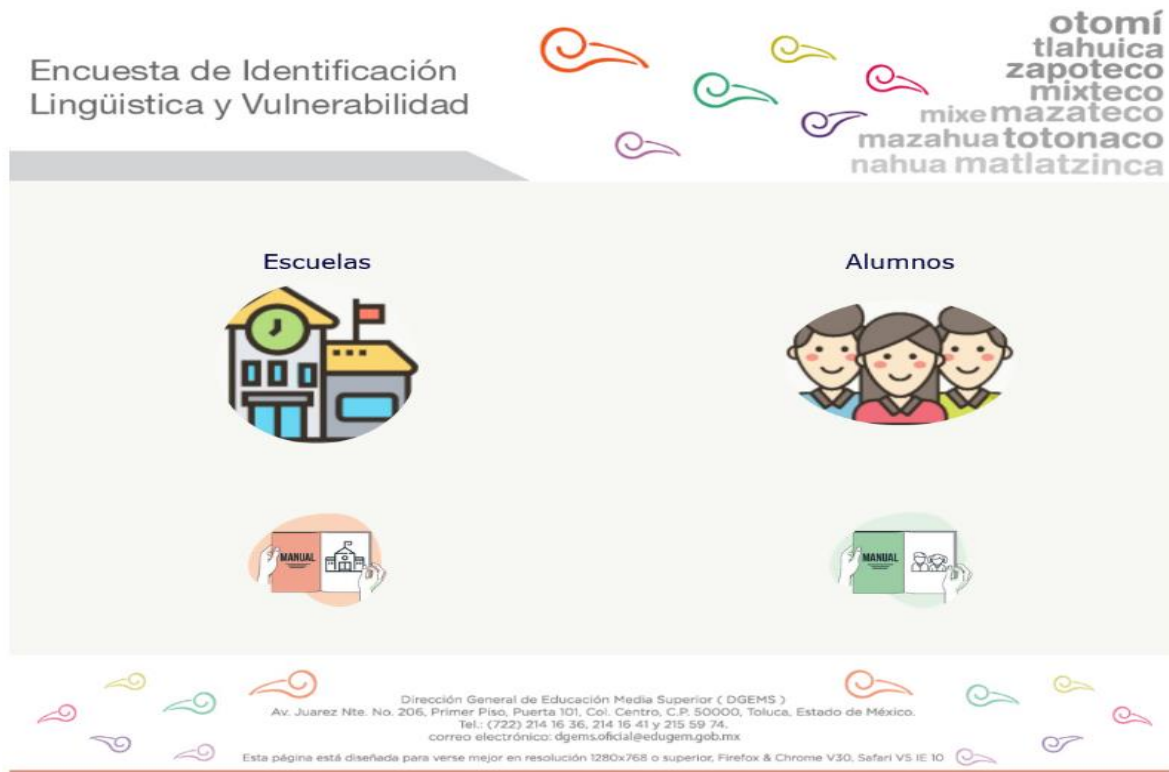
Encuesta de Identificación Lingüística y Vulnerabilidad

otomí
tlahuica
zapoteco
mixteco
mixe mazateco
mazahua totonaco
nahua matlatzinca

Escuelas

Alumnos

MANUAL

MANUAL

Dirección General de Educación Media Superior ( DGEMS )
Av. Juarez Nte. No. 206, Primer Piso, Puerta 101, Col. Centro, C.P. 50000, Toluca, Estado de México.
Tel.: (722) 214 16 36, 214 16 41 y 215 59 74.
correo electrónico: dgems.oficial@edugem.gob.mx

Esta página está diseñada para verse mejor en resolución 1280x768 o superior, Firefox & Chrome V30, Safari V5 IE 10